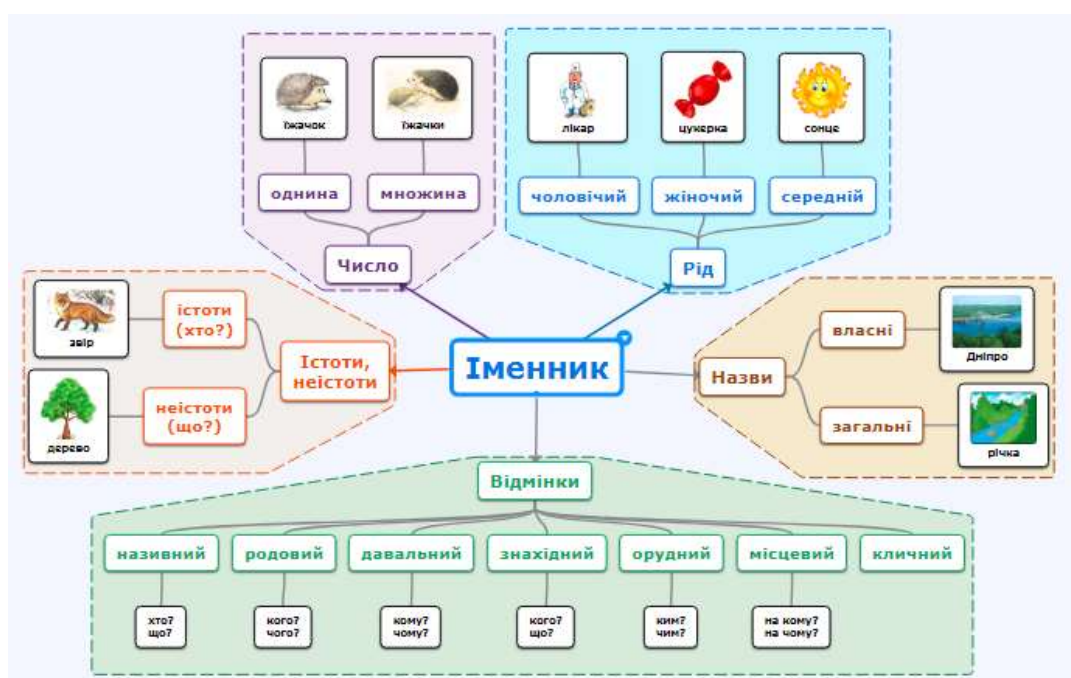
Іменник

їжачок
їжачки
однина
множина
Число

лікар
цукерка
сонце
чоловічий
жіночий
середній
Рід

звір
істоти (хто?)
дерево
неістоти (що?)
Істоти, неістоти

Назви
власні
Дніпро
загальні
річка

Відмінки
називний
хто? що?
родовий
кого? чого?
давальний
кому? чому?
знахідний
кого? що?
орудний
ким? чим?
місцевий
на кому? на чому?
кличний